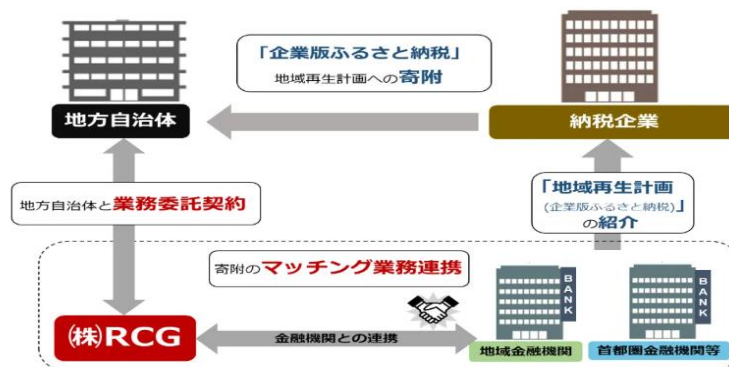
「企業版ふるさと納税」
地域再生計画への寄附

地方自治体

納税企業

地方自治体と業務委託契約

「地域再生計画
(企業版ふるさと納税)」
の紹介

寄附のマッチング業務連携

BANK

BANK

㈱RCG

金融機関との連携

地域金融機関

首都圏金融機関等